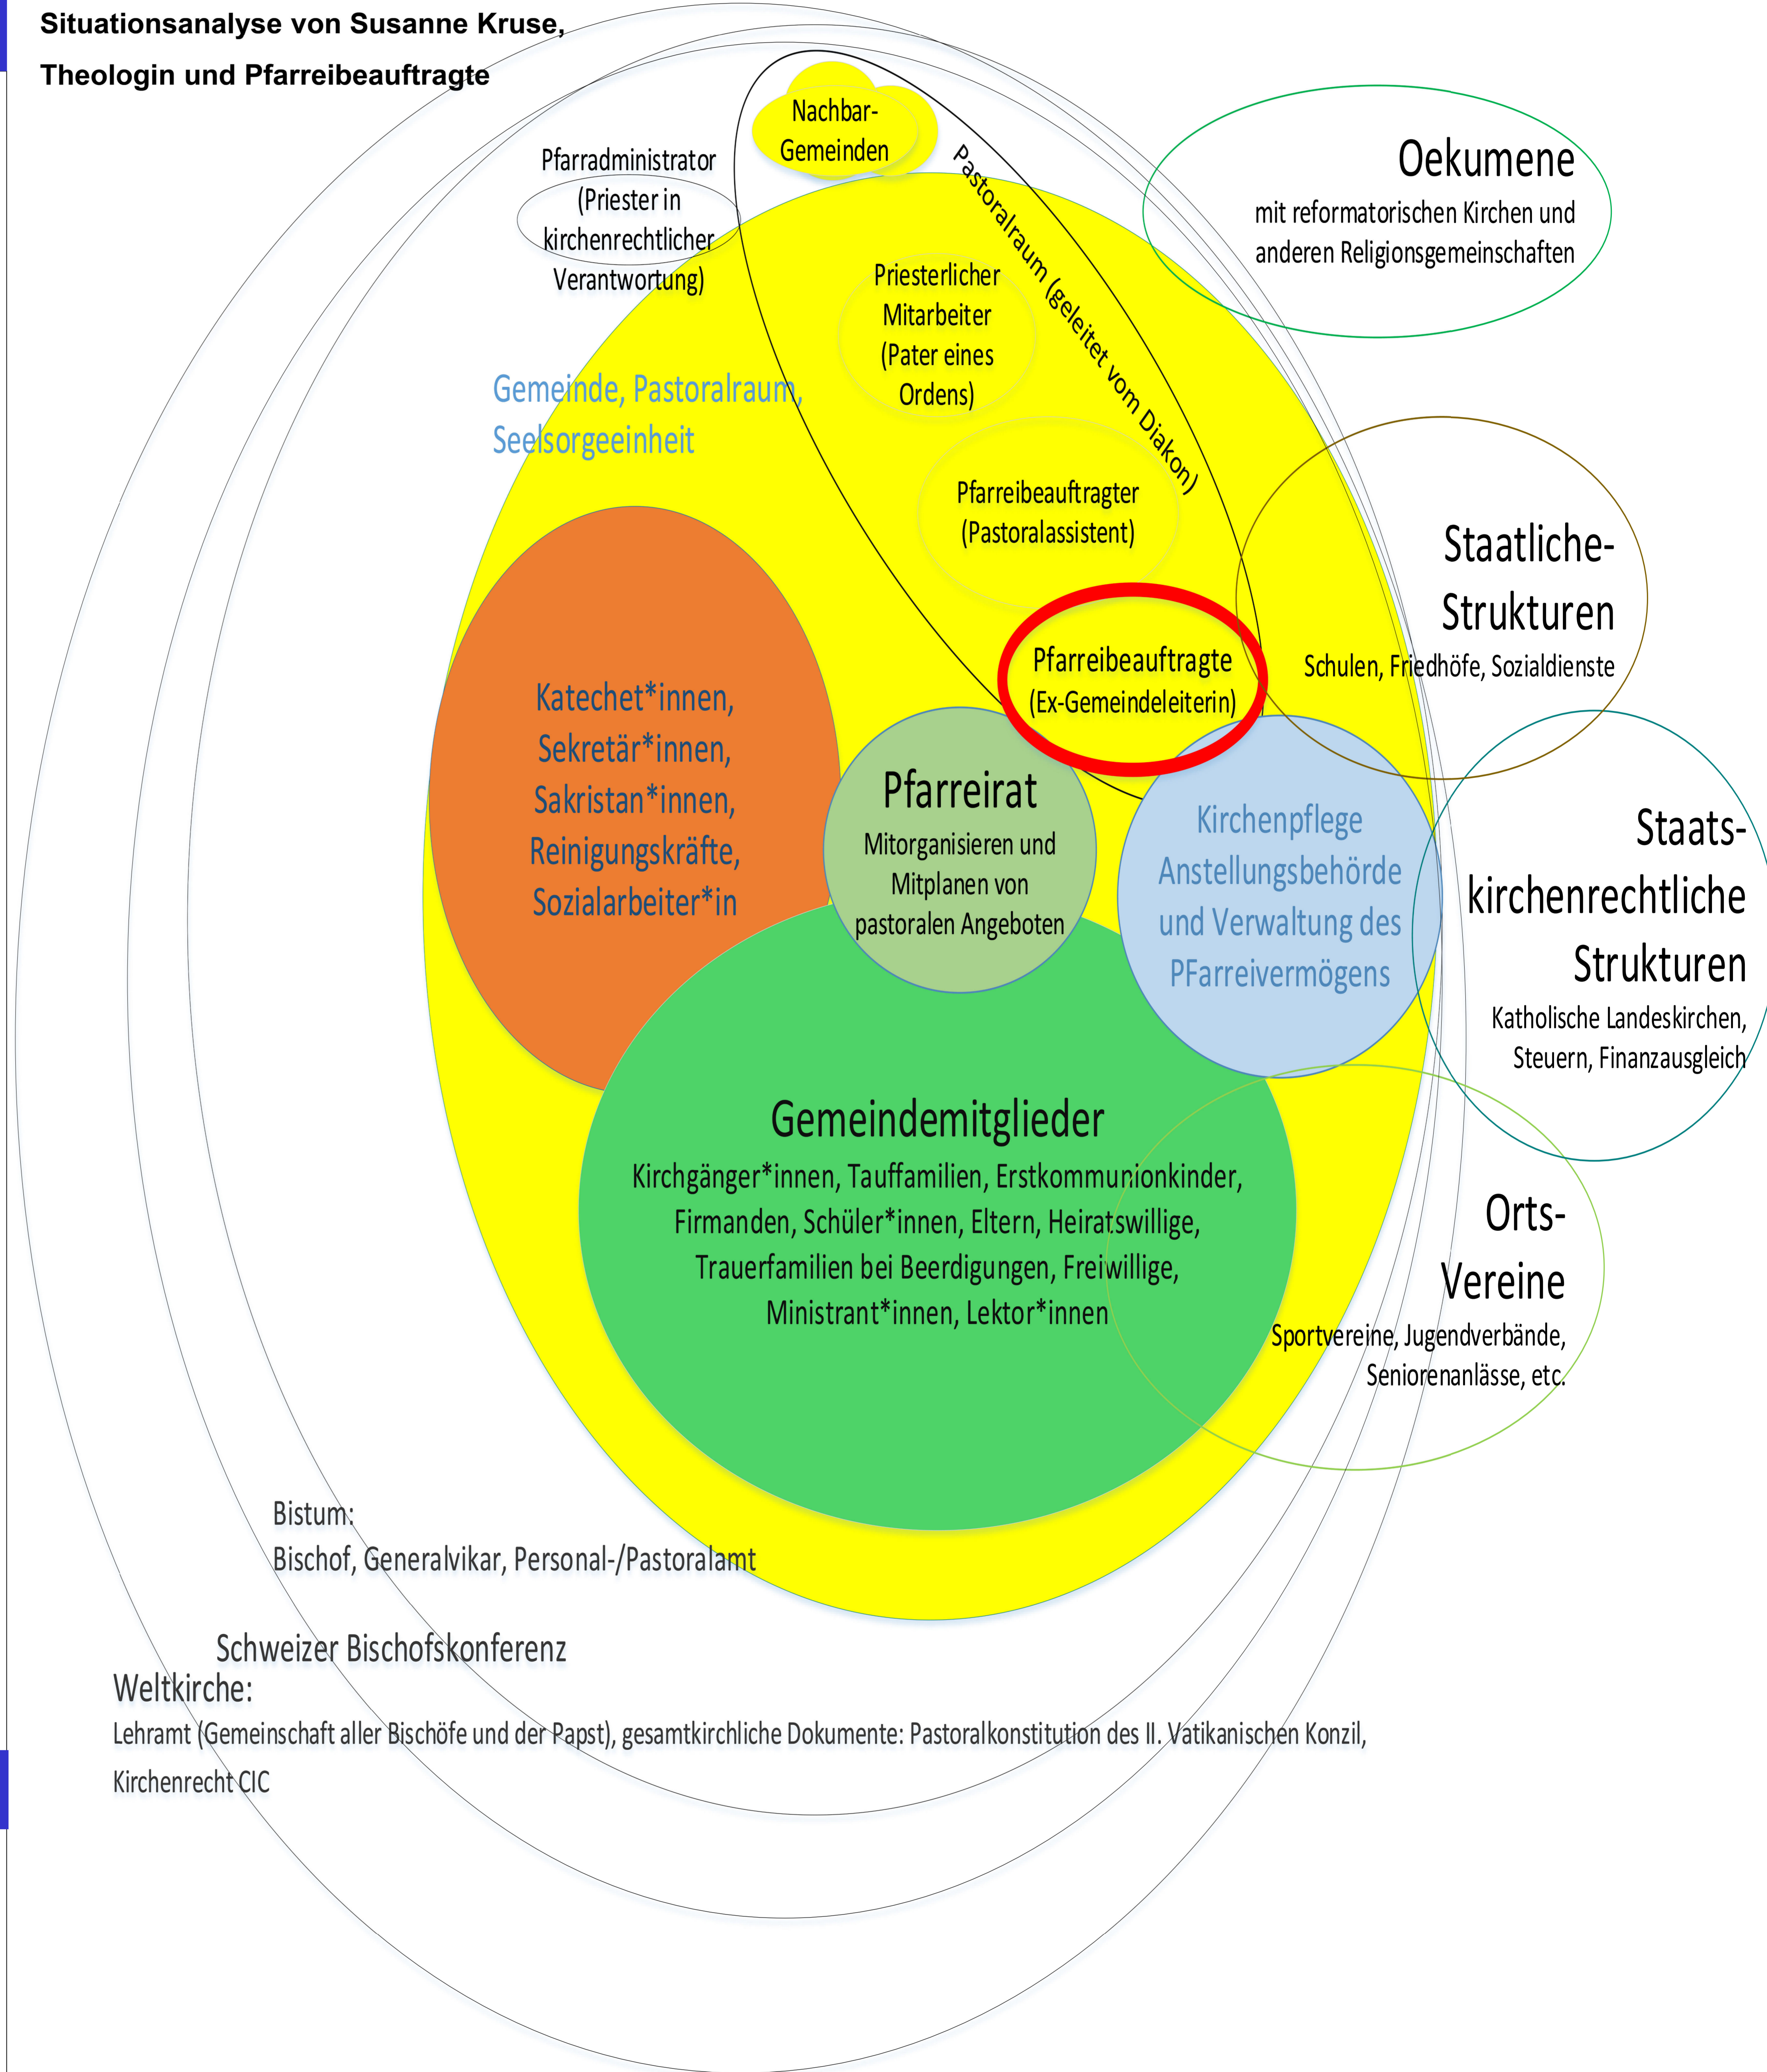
Situationsanalyse von Susanne Kruse,

Theologin und Pfarreibeauftragte

Nachbar-Gemeinden

Pfarradministrator (Priester in kirchenrechtlicher Verantwortung)

Pastoralraum (geleitet vom Diakon)

Oekumene

mit reformatorischen Kirchen und anderen Religionsgemeinschaften

Priesterlicher Mitarbeiter (Pater eines Ordens)

Gemeinde, Pastoralraum, Seelsorgeeinheit

Pfarreibeauftragter (Pastoralassistent)

Staatliche-Strukturen

Schulen, Friedhöfe, Sozialdienste

Pfarreibeauftragte (Ex-Gemeindeleiterin)

Katechet*innen, Sekretär*innen, Sakristan*innen, Reinigungskräfte, Sozialarbeiter*in

Pfarreirat

Mitorganisieren und Mitplanen von pastoralen Angeboten

Kirchenpflege Anstellungsbehörde und Verwaltung des PFarreivermögens

Staats-kirchenrechtliche Strukturen

Katholische Landeskirchen, Steuern, Finanzausgleich

Gemeindemitglieder

Kirchgänger*innen, Tauffamilien, Erstkommunionkinder, Firmanden, Schüler*innen, Eltern, Heiratswillige, Trauerfamilien bei Beerdigungen, Freiwillige, Ministrant*innen, Lektor*innen

Orts-Vereine

Sportvereine, Jugendverbände, Seniorenanlässe, etc.

Bistum:
Bischof, Generalvikar, Personal-/Pastoralamt

Schweizer Bischofskonferenz

Weltkirche:
Lehramt (Gemeinschaft aller Bischöfe und der Papst), gesamtkirchliche Dokumente: Pastoralkonstitution des II. Vatikanischen Konzil, Kirchenrecht CIC